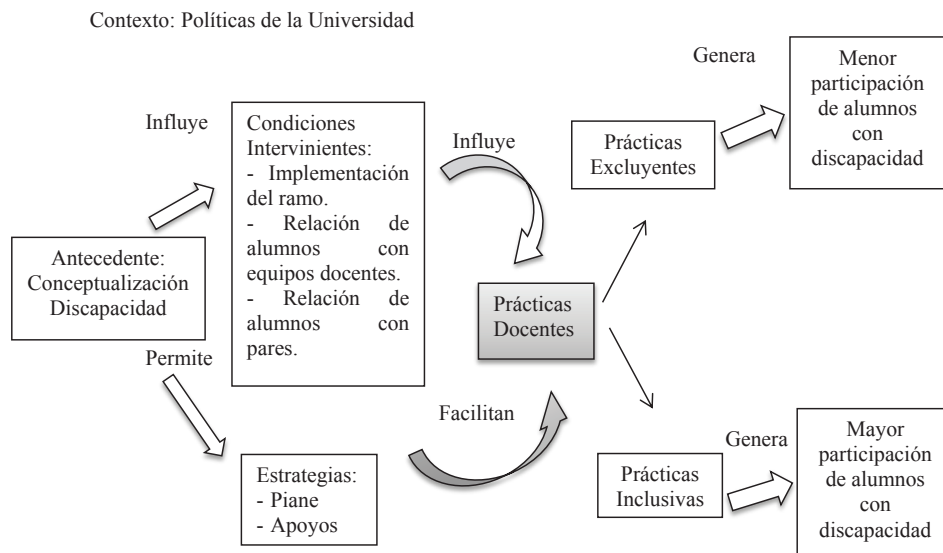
Contexto: Políticas de la Universidad

Influye

Condiciones Intervinientes:
- Implementación del ramo.
- Relación de alumnos con equipos docentes.
- Relación de alumnos con pares.

Antecedente: Conceptualización Discapacidad

Permite

Estrategias:
- Piane
- Apoyos

Influye

Facilitan

Prácticas Docentes

Prácticas Excluyentes

Genera

Menor participación de alumnos con discapacidad

Prácticas Inclusivas

Genera

Mayor participación de alumnos con discapacidad